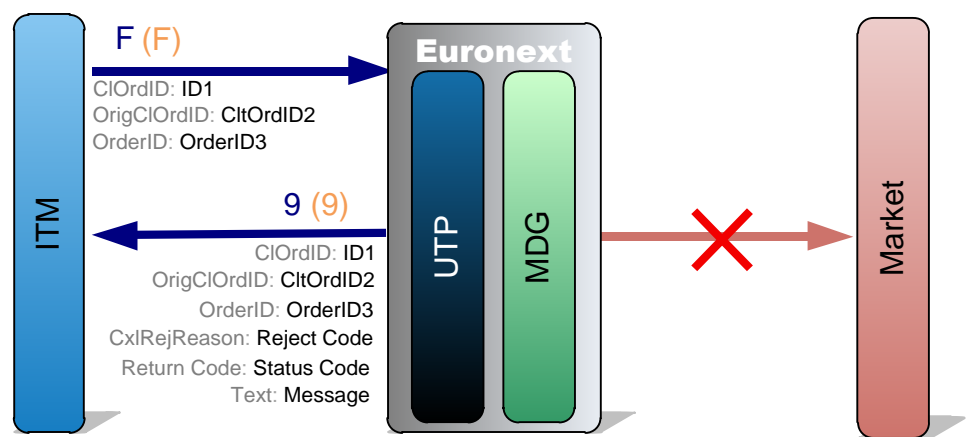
ITM

F (F)

ClOrdID: ID1
OrigClOrdID: CltOrdID2
OrderID: OrderID3

9 (9)

ClOrdID: ID1
OrigClOrdID: CltOrdID2
OrderID: OrderID3
CxlRejReason: Reject Code
Return Code: Status Code
Text: Message

Euronext

UTP

MDG

Market